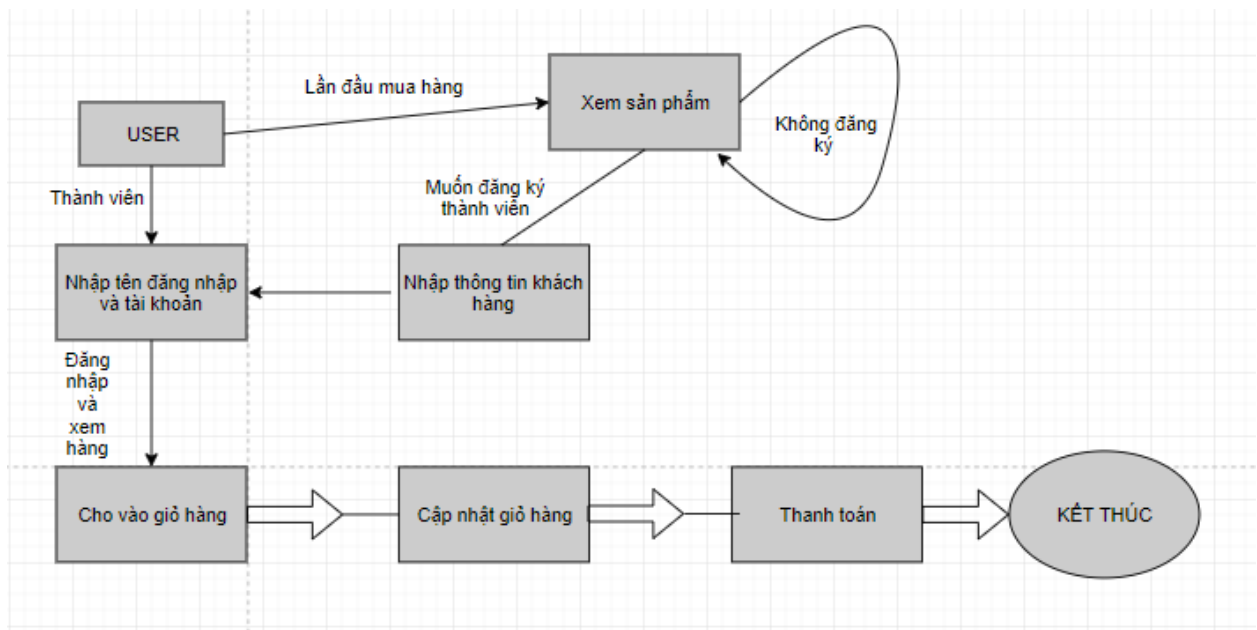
Lần đầu mua hàng

Xem sản phẩm

Không đăng ký

USER

Thành viên

Muốn đăng ký thành viên

Nhập tên đăng nhập và tài khoản

Nhập thông tin khách hàng

Đăng nhập và xem hàng

Cho vào giỏ hàng

Cập nhật giỏ hàng

Thanh toán

KẾT THÚC